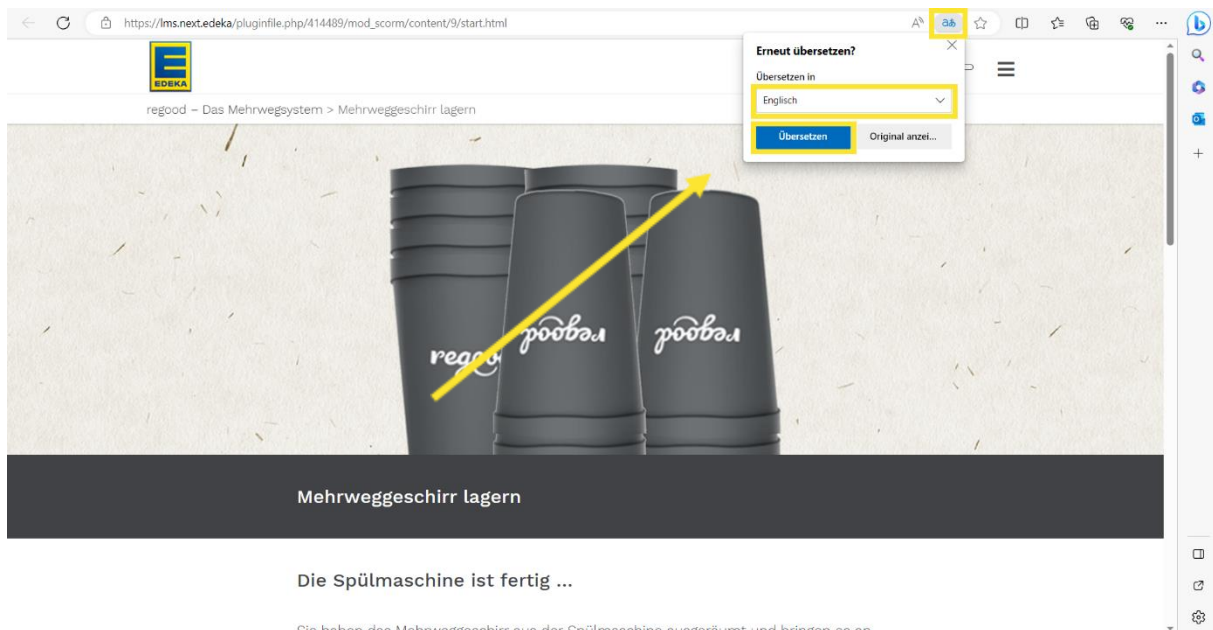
https://lms.next.edeka/pluginfile.php/414489/mod_scorm/content/9/start.html

EDEKA

regood – Das Mehrwegsystem > Mehrweggeschirr lagern

Erneut übersetzen?

Übersetzen in

Englisch

Übersetzen

Original anzei...

regood

regood

regood

Mehrweggeschirr lagern

Die Spülmaschine ist fertig ...

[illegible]